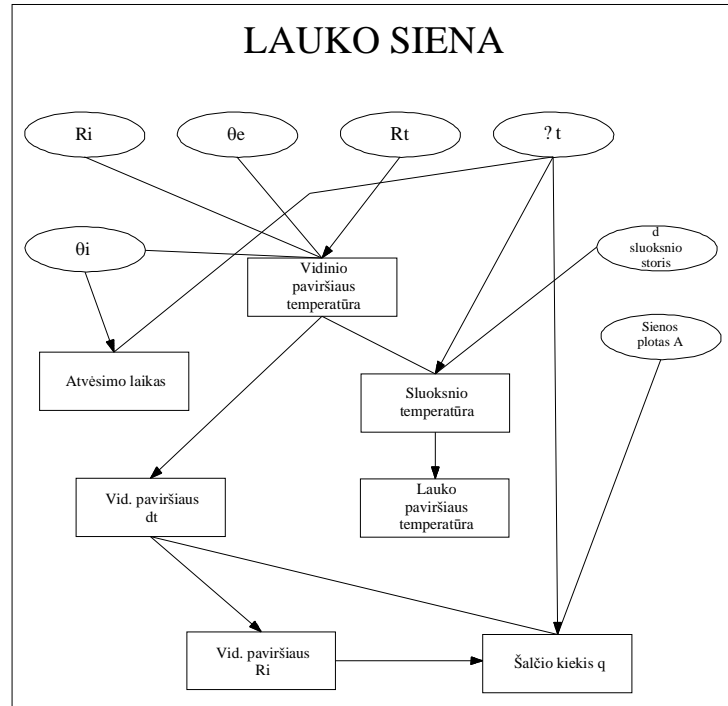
LAUKO SIENA

Ri

θe

Rt

? t

θi

Vidinio paviršiaus temperatūra

d sluoksnio storis

Sienos plotas A

Atvėsimo laikas

Sluoksnio temperatūra

Vid. paviršiaus dt

Lauko paviršiaus temperatūra

Vid. paviršiaus Ri

Šalčio kiekis q